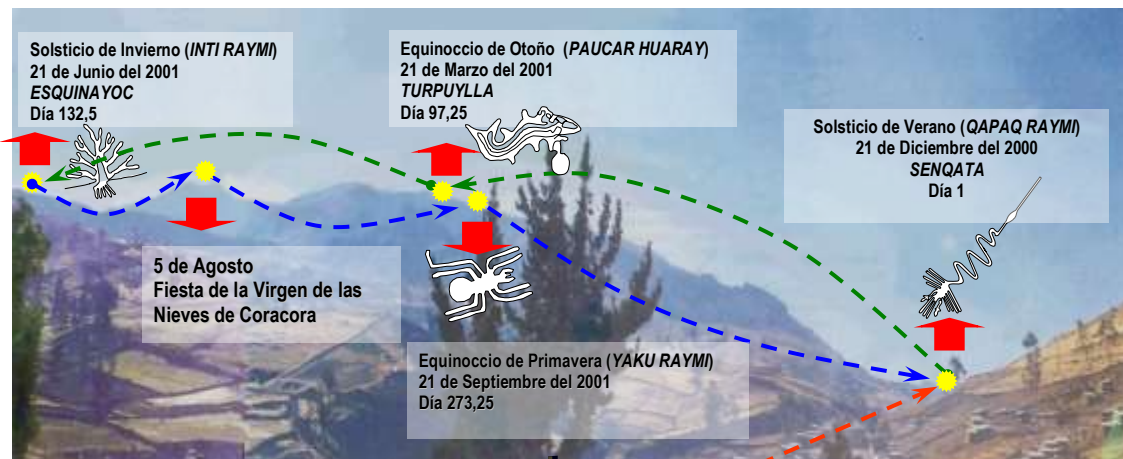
Solsticio de Invierno (*INTI RAYMI*)
21 de Junio del 2001
*ESQUINAYOC*
Día 132,5

Equinoccio de Otoño (*PAUCAR HUARAY*)
21 de Marzo del 2001
*TURPUYLLA*
Día 97,25

Solsticio de Verano (*QAPAQ RAYMI*)
21 de Diciembre del 2000
*SENQATA*
Día 1

5 de Agosto
Fiesta de la Virgen de las Nieves de Coracora

Equinoccio de Primavera (*YAKU RAYMI*)
21 de Septiembre del 2001
Día 273,25